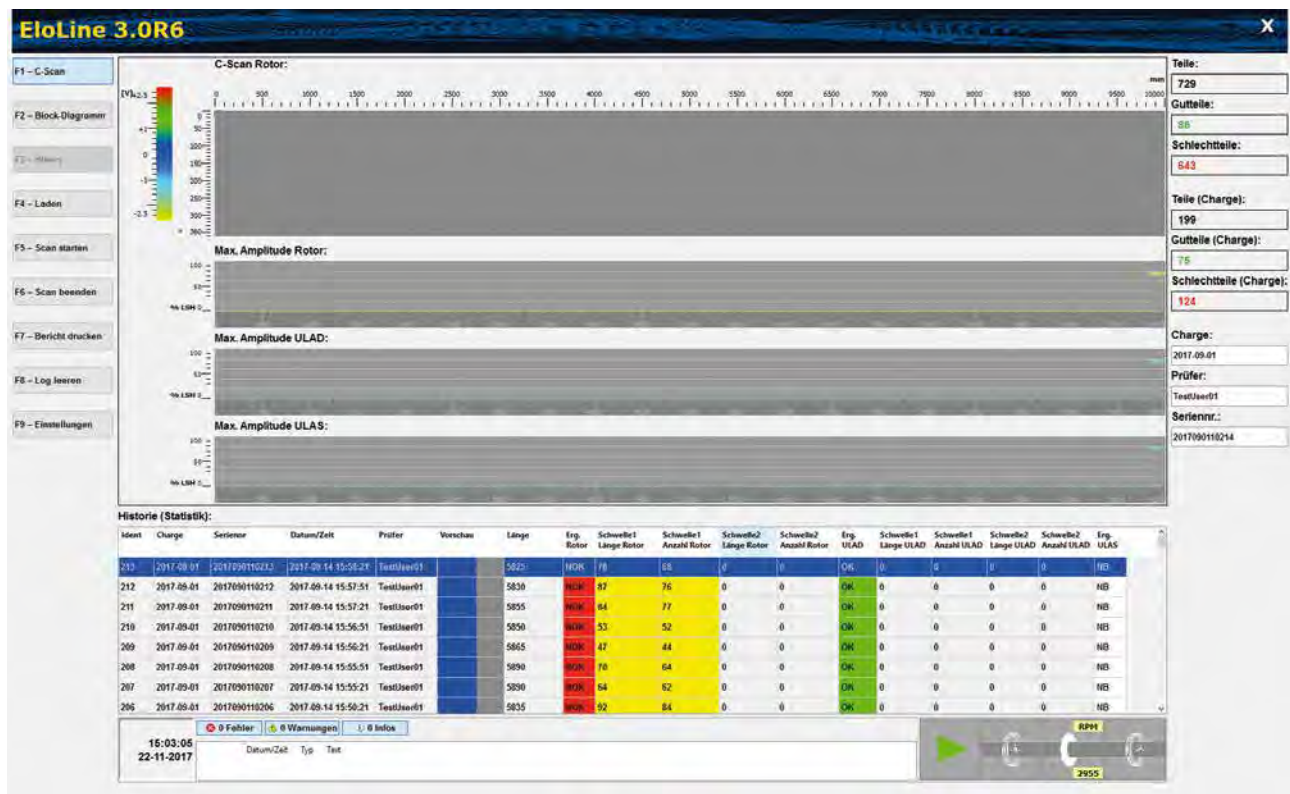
EloLine 3.0R6

F1 – C-Scan
F2 – Block-Diagramm
F3 – Historie
F4 – Laden
F5 – Scan starten
F6 – Scan beenden
F7 – Bericht drucken
F8 – Log leeren
F9 – Einstellungen

C-Scan Rotor:
[V] 2.5
+1
0
-1
-2.5
0 50 100 150 200 250 300 360
0 500 1000 1500 2000 2500 3000 3500 4000 4500 5000 5500 6000 6500 7000 7500 8000 8500 9000 9500 10000 mm

Max. Amplitude Rotor:
100
50
% LSH 0

Max. Amplitude ULAD:
100
50
% LSH 0

Max. Amplitude ULAS:
100
50
% LSH 0

Teile:
729
Gutteile:
86
Schlechtteile:
643
Teile (Charge):
199
Gutteile (Charge):
75
Schlechtteile (Charge):
124
Charge:
2017-09-01
Prüfer:
TestUser01
Seriennr.:
2017090110214

Historie (Statistik):

| Ident | Charge | Seriennr | Datum/Zeit | Prüfer | Vorschau | Länge | Erg. Rotor | Schwelle1 Länge Rotor | Schwelle1 Anzahl Rotor | Schwelle2 Länge Rotor | Schwelle2 Anzahl Rotor | Erg. ULAD | Schwelle1 Länge ULAD | Schwelle1 Anzahl ULAD | Schwelle2 Länge ULAD | Schwelle2 Anzahl ULAD | Erg. ULAS |
|---|---|---|---|---|---|---|---|---|---|---|---|---|---|---|---|---|---|
| 213 | 2017-09-01 | 2017090110213 | 2017-09-14 15:58:21 | TestUser01 | | 5825 | NOK | 78 | 68 | 0 | 0 | OK | 0 | 0 | 0 | 0 | NB |
| 212 | 2017-09-01 | 2017090110212 | 2017-09-14 15:57:51 | TestUser01 | | 5830 | NOK | 87 | 76 | 0 | 0 | OK | 0 | 0 | 0 | 0 | NB |
| 211 | 2017-09-01 | 2017090110211 | 2017-09-14 15:57:21 | TestUser01 | | 5855 | NOK | 84 | 77 | 0 | 0 | OK | 0 | 0 | 0 | 0 | NB |
| 210 | 2017-09-01 | 2017090110210 | 2017-09-14 15:56:51 | TestUser01 | | 5850 | NOK | 53 | 52 | 0 | 0 | OK | 0 | 0 | 0 | 0 | NB |
| 209 | 2017-09-01 | 2017090110209 | 2017-09-14 15:56:21 | TestUser01 | | 5865 | NOK | 47 | 44 | 0 | 0 | OK | 0 | 0 | 0 | 0 | NB |
| 208 | 2017-09-01 | 2017090110208 | 2017-09-14 15:55:51 | TestUser01 | | 5890 | NOK | 78 | 64 | 0 | 0 | OK | 0 | 0 | 0 | 0 | NB |
| 207 | 2017-09-01 | 2017090110207 | 2017-09-14 15:55:21 | TestUser01 | | 5890 | NOK | 64 | 62 | 0 | 0 | OK | 0 | 0 | 0 | 0 | NB |
| 206 | 2017-09-01 | 2017090110206 | 2017-09-14 15:50:21 | TestUser01 | | 5835 | NOK | 92 | 84 | 0 | 0 | OK | 0 | 0 | 0 | 0 | NB |

15:03:05
22-11-2017
0 Fehler 0 Warnungen 0 Infos
Datum/Zeit Typ Text
RPM
2955